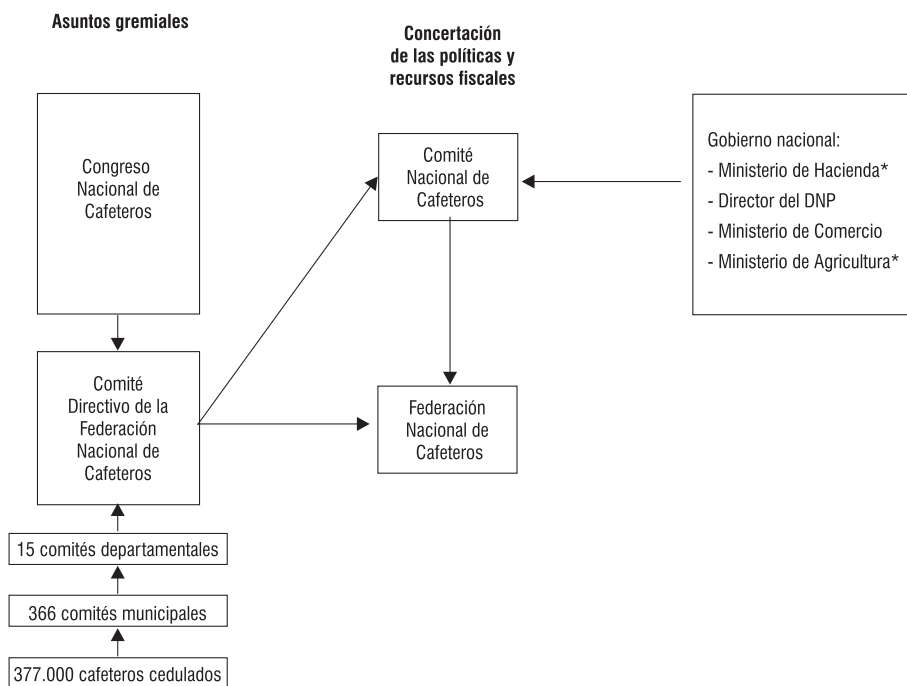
Asuntos gremiales

Concertación de las políticas y recursos fiscales

Congreso Nacional de Cafeteros

Comité Nacional de Cafeteros

Gobierno nacional:
- Ministerio de Hacienda*
- Director del DNP
- Ministerio de Comercio
- Ministerio de Agricultura*

Comité Directivo de la Federación Nacional de Cafeteros

Federación Nacional de Cafeteros

15 comités departamentales

366 comités municipales

377.000 cafeteros cedulados